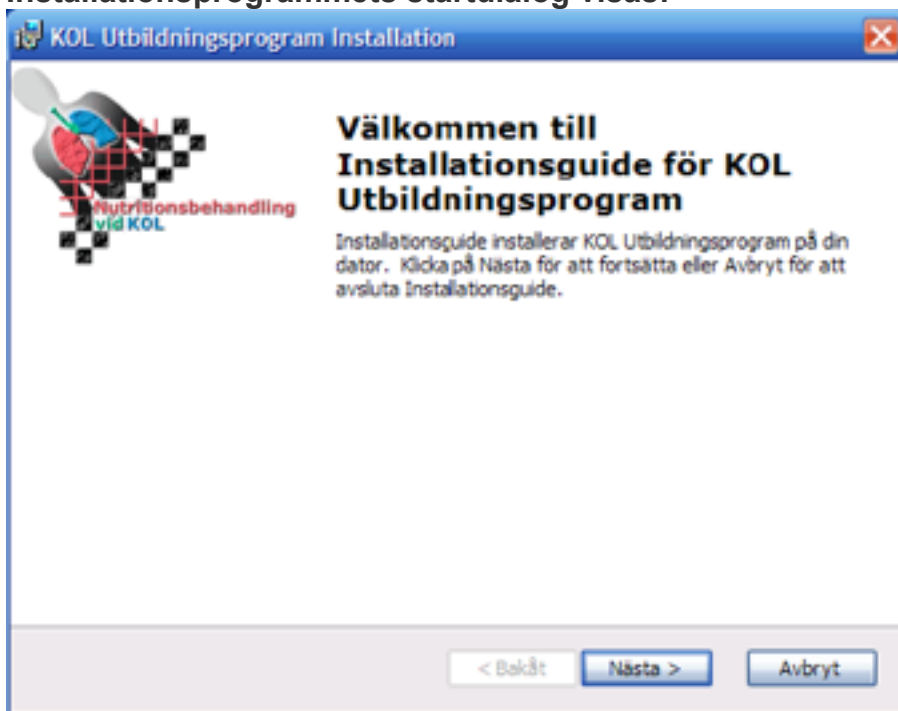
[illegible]

KOL Utbildningsprogram Installation

Nutritionsbehandling vid KOL

Välkommen till Installationsguide för KOL Utbildningsprogram

Installationsguide installerar KOL Utbildningsprogram på din dator. Klicka på Nästa för att fortsätta eller Avbryt för att avsluta Installationsguide.

< Bakåt

Nästa >

Avbryt